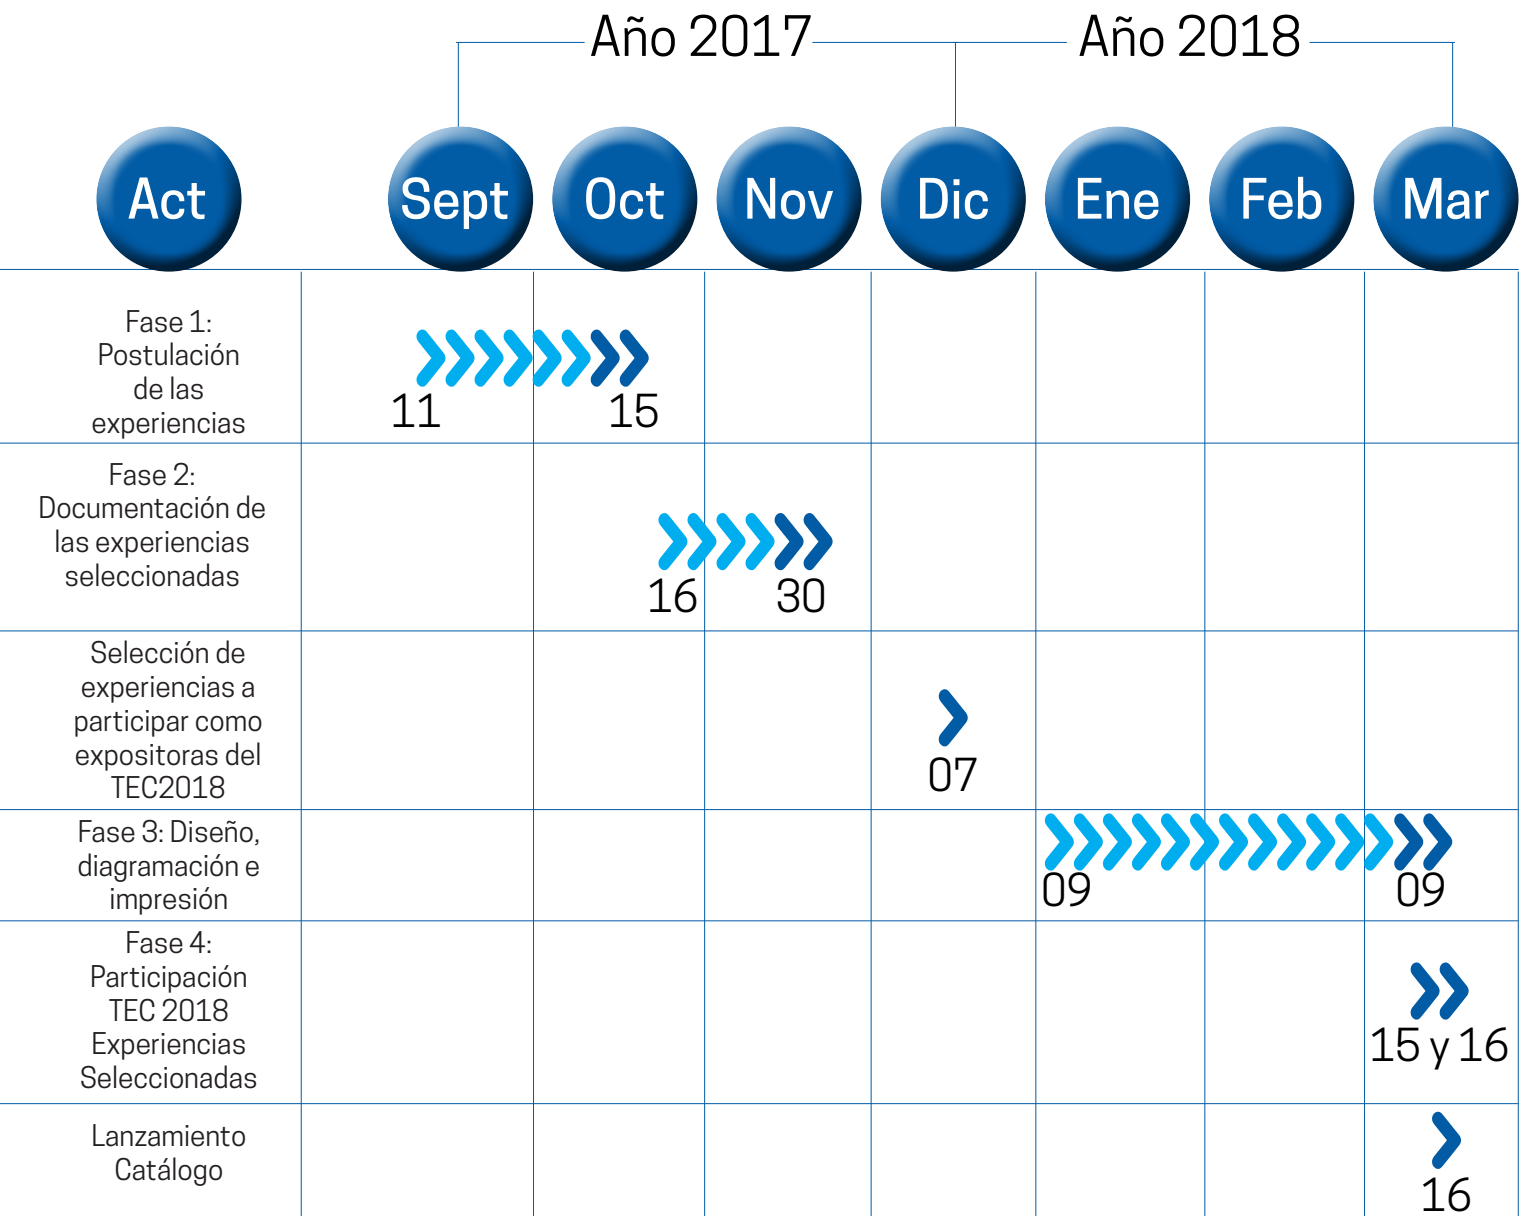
Año 2017 Año 2018

| Act | Sept | Oct | Nov | Dic | Ene | Feb | Mar |
|---|---|---|---|---|---|---|---|
| Fase 1: Postulación de las experiencias | 11 | 15 | | | | | |
| Fase 2: Documentación de las experiencias seleccionadas | | 16 | 30 | | | | |
| Selección de experiencias a participar como expositoras del TEC2018 | | | | 07 | | | |
| Fase 3: Diseño, diagramación e impresión | | | | | 09 | | 09 |
| Fase 4: Participación TEC 2018 Experiencias Seleccionadas | | | | | | | 15 y 16 |
| Lanzamiento Catálogo | | | | | | | 16 |